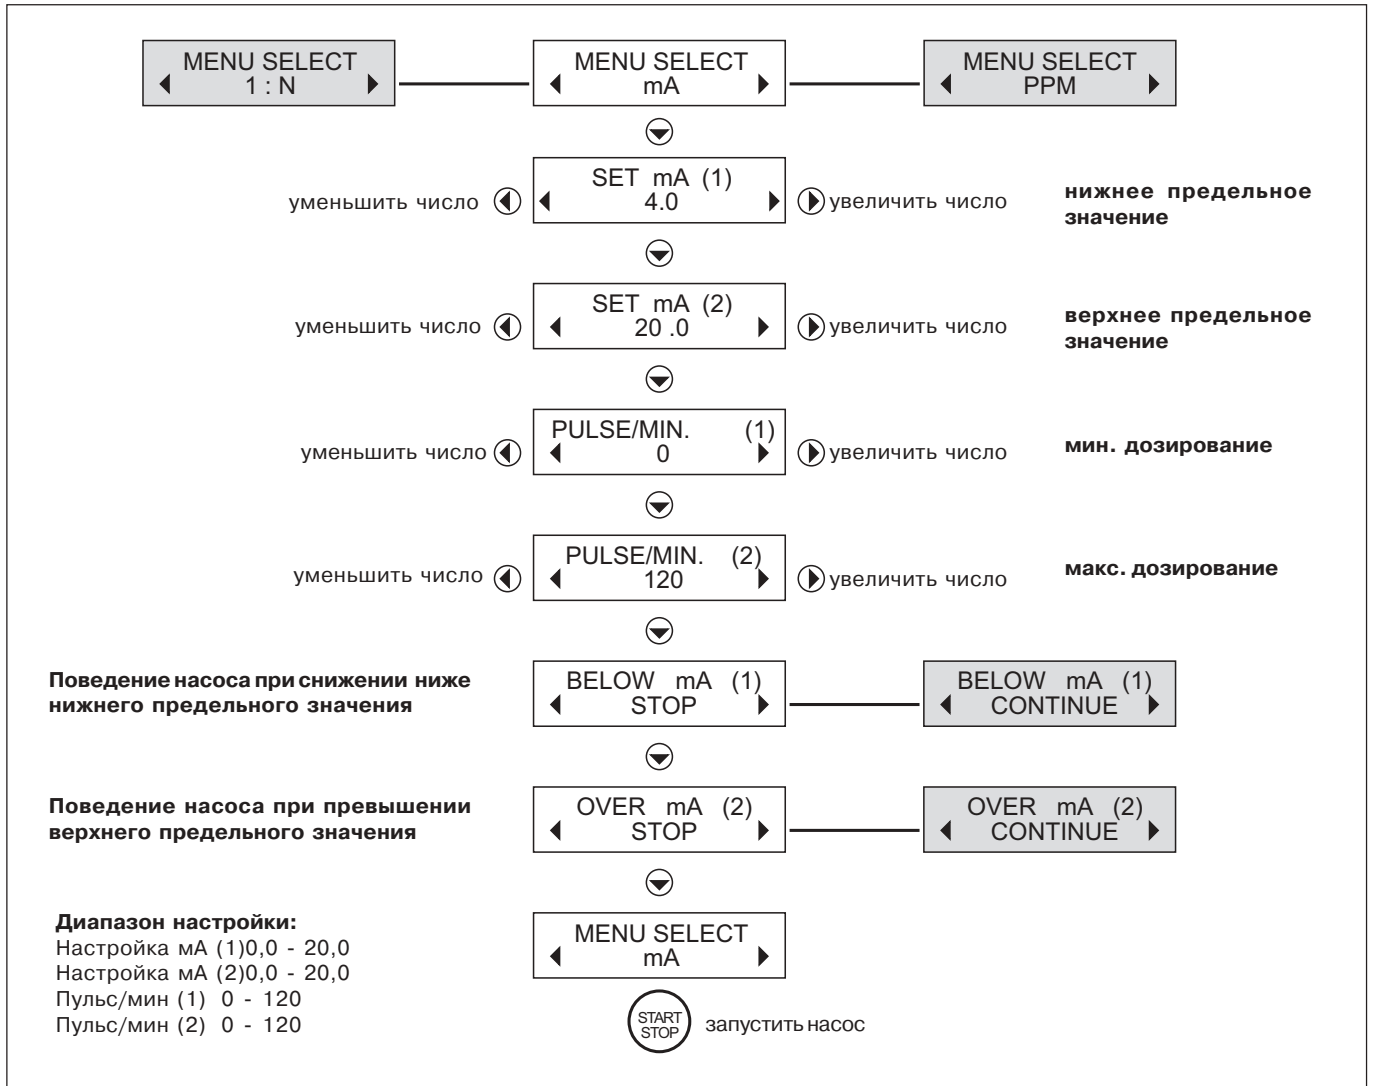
MENU SELECT
1 : N

MENU SELECT
mA

MENU SELECT
PPM

уменьшить число
SET mA (1)
4.0
увеличить число
нижнее предельное значение

уменьшить число
SET mA (2)
20 .0
увеличить число
верхнее предельное значение

уменьшить число
PULSE/MIN. (1)
0
увеличить число
мин. дозирование

уменьшить число
PULSE/MIN. (2)
120
увеличить число
макс. дозирование

Поведение насоса при снижении ниже нижнего предельного значения
BELOW mA (1)
STOP
BELOW mA (1)
CONTINUE

Поведение насоса при превышении верхнего предельного значения
OVER mA (2)
STOP
OVER mA (2)
CONTINUE

Диапазон настройки:
Настройка мА (1)0,0 - 20,0
Настройка мА (2)0,0 - 20,0
Пульс/мин (1) 0 - 120
Пульс/мин (2) 0 - 120

MENU SELECT
mA

START
STOP
запустить насос